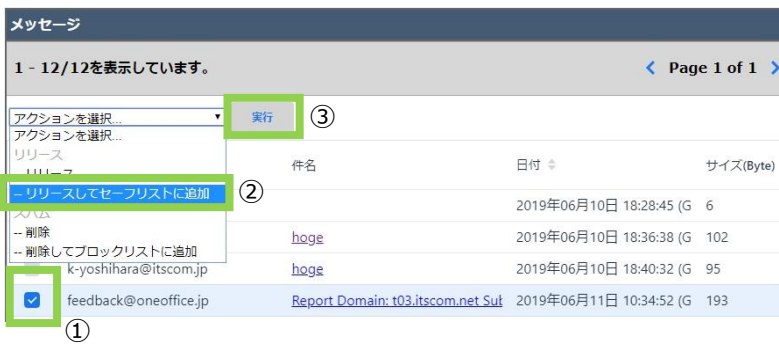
メッセージ

1 - 12/12を表示しています。

Page 1 of 1

アクションを選択...

実行 ③

アクションを選択...
リリース
-- リリース
-- リリースしてセーフリストに追加 ②
スパム
-- 削除
-- 削除してブロックリストに追加

| | 件名 | 日付 | サイズ(Byte) |
|---|---|---|---|
| | | 2019年06月10日 18:28:45 (G | 6 |
| | hoge | 2019年06月10日 18:36:38 (G | 102 |
| k-yoshihara@itscom.jp | hoge | 2019年06月10日 18:40:32 (G | 95 |
| feedback@oneoffice.jp | Report Domain: t03.itscom.net Sub | 2019年06月11日 10:34:52 (G | 193 |

①